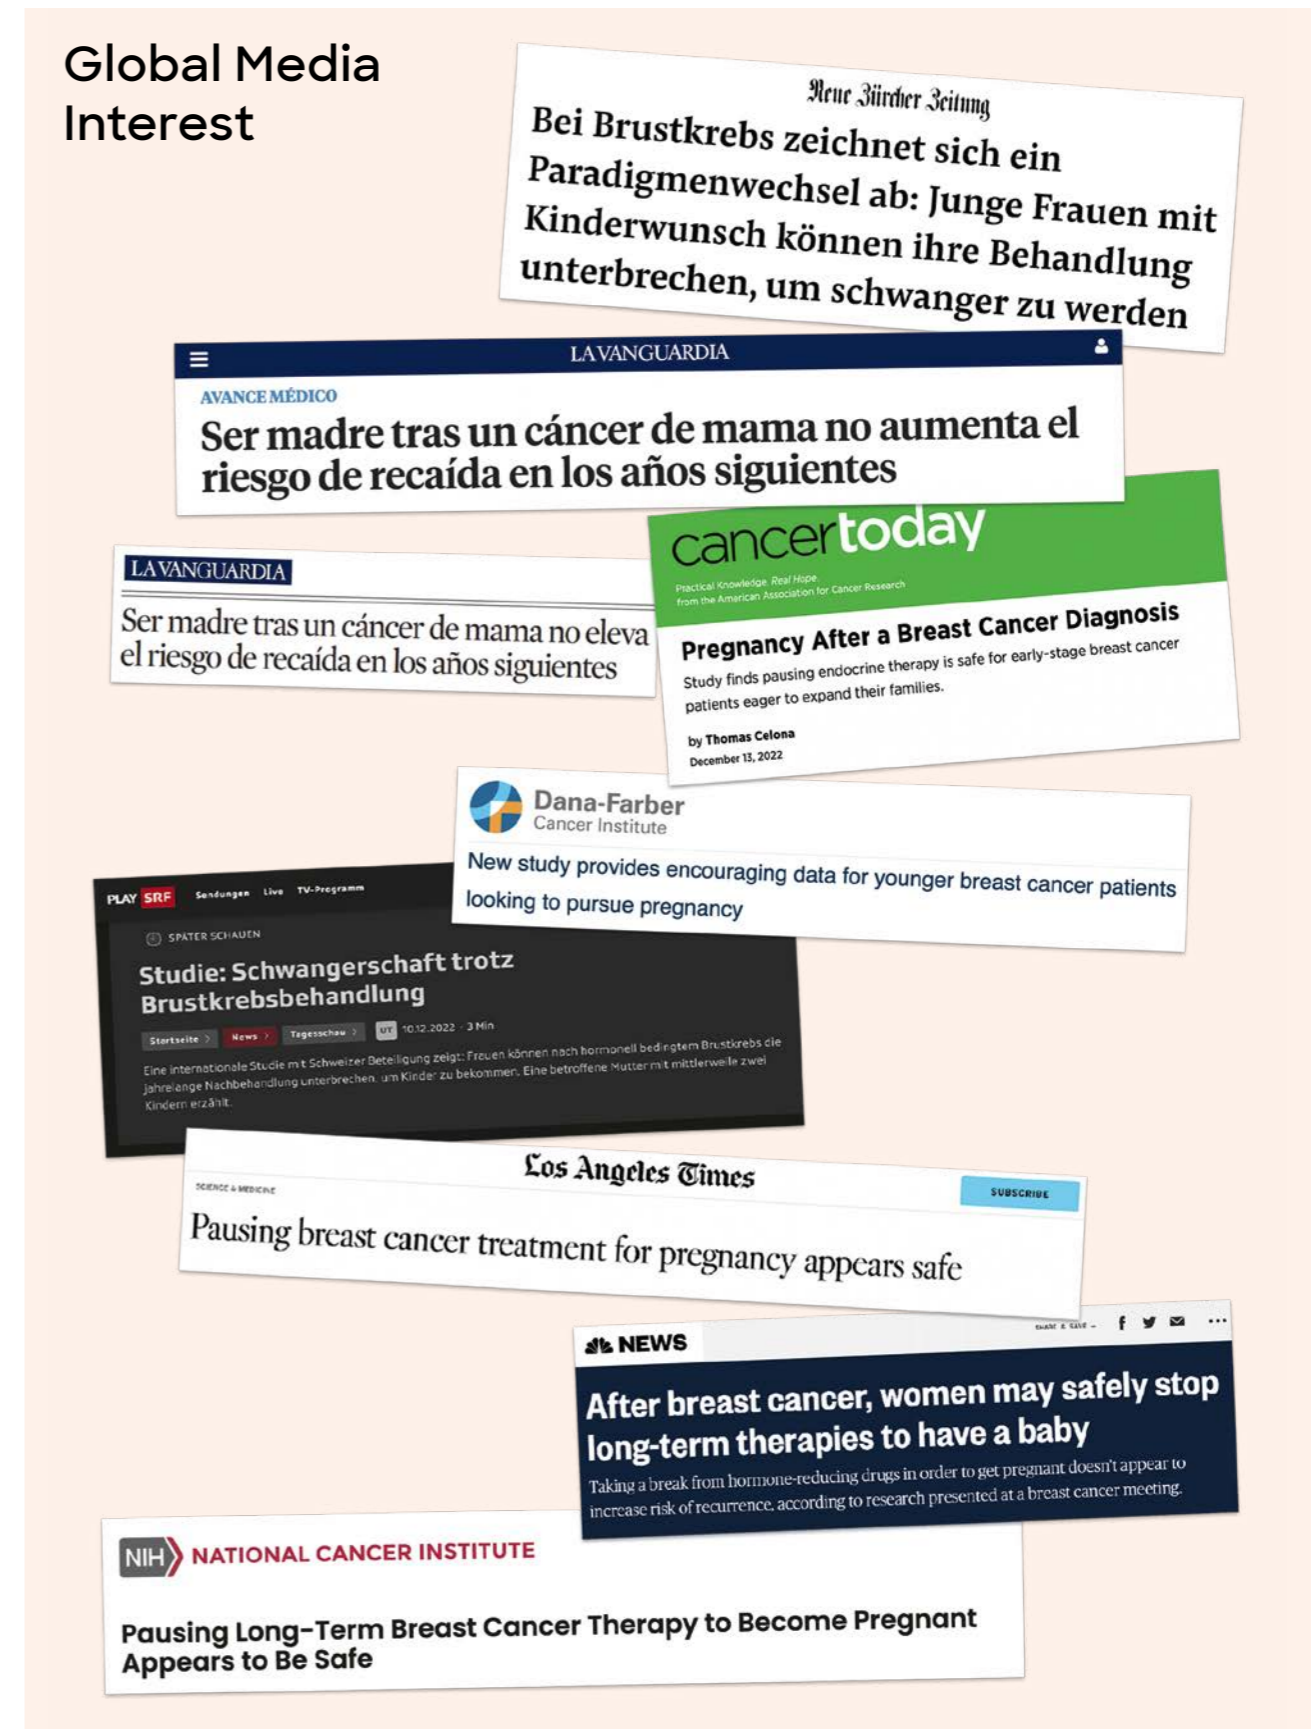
Global Media Interest

Neue Zürcher Zeitung

Bei Brustkrebs zeichnet sich ein Paradigmenwechsel ab: Junge Frauen mit Kinderwunsch können ihre Behandlung unterbrechen, um schwanger zu werden

LA VANGUARDIA

AVANCE MÉDICO

Ser madre tras un cáncer de mama no aumenta el riesgo de recaída en los años siguientes

LA VANGUARDIA

Ser madre tras un cáncer de mama no eleva el riesgo de recaída en los años siguientes

cancer today

Practical Knowledge. Real Hope. from the American Association for Cancer Research

Pregnancy After a Breast Cancer Diagnosis

Study finds pausing endocrine therapy is safe for early-stage breast cancer patients eager to expand their families.

by Thomas Celona

December 13, 2022

Dana-Farber Cancer Institute

New study provides encouraging data for younger breast cancer patients looking to pursue pregnancy

PLAY SRF Sendungen Live TV-Programm

SPÄTER SCHAUEN

Studie: Schwangerschaft trotz Brustkrebsbehandlung

Startseite News Tagesschau UT 10.12.2022 · 3 Min

Eine internationale Studie mit Schweizer Beteiligung zeigt: Frauen können nach hormonell bedingtem Brustkrebs die jahrelange Nachbehandlung unterbrechen, um Kinder zu bekommen. Eine betroffene Mutter mit mittlerweile zwei Kindern erzählt.

Los Angeles Times

SCIENCE & MEDICINE

SUBSCRIBE

Pausing breast cancer treatment for pregnancy appears safe

NEWS

SHARE & SAVE

After breast cancer, women may safely stop long-term therapies to have a baby

Taking a break from hormone-reducing drugs in order to get pregnant doesn't appear to increase risk of recurrence, according to research presented at a breast cancer meeting.

NIH NATIONAL CANCER INSTITUTE

Pausing Long-Term Breast Cancer Therapy to Become Pregnant Appears to Be Safe